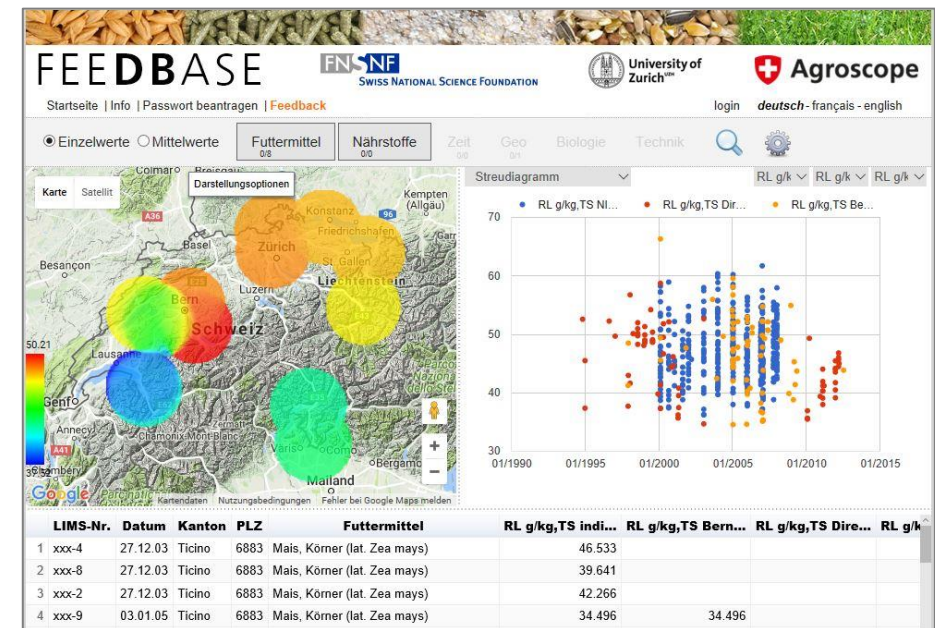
FEEDBASE

FNSNF SWISS NATIONAL SCIENCE FOUNDATION

University of Zurich^UZH

Agroscope

Startseite | Info | Passwort beantragen | Feedback

login deutsch - français - english

Einzelwerte Mittelwerte

Futtermittel 0/8

Nährstoffe 0/0

Zeit 0/0

Geo 0/1

Biologie

Technik

Karte Satellit

Darstellungsoptionen

Colmar Breisgau Kempten (Allgäu) A36 96 Konstanz Friedrichshafen Basel Zürich St. Gallen Besançon Luzern Liechtenstein Bern Schweiz Lausanne Genf Annecy Chamonix-Mont-Blanc Varese Como Bergamo Mailand Chambéry A41

50.21

35.22

Google Kartendaten Nutzungsbedingungen Fehler bei Google Maps melden

Streudiagramm

RL g/k RL g/k RL g/k

RL g/kg,TS NI... RL g/kg,TS Dir... RL g/kg,TS Be...

70
60
50
40
30

01/1990 01/1995 01/2000 01/2005 01/2010 01/2015

| | LIMS-Nr. | Datum | Kanton | PLZ | Futtermittel | RL g/kg,TS indi... | RL g/kg,TS Bern... | RL g/kg,TS Dire... | RL g/k |
|---|---|---|---|---|---|---|---|---|---|
| 1 | xxx-4 | 27.12.03 | Ticino | 6883 | Mais, Körner (lat. Zea mays) | 46.533 | | | |
| 2 | xxx-8 | 27.12.03 | Ticino | 6883 | Mais, Körner (lat. Zea mays) | 39.641 | | | |
| 3 | xxx-2 | 27.12.03 | Ticino | 6883 | Mais, Körner (lat. Zea mays) | 42.266 | | | |
| 4 | xxx-9 | 03.01.05 | Ticino | 6883 | Mais, Körner (lat. Zea mays) | 34.496 | 34.496 | | |